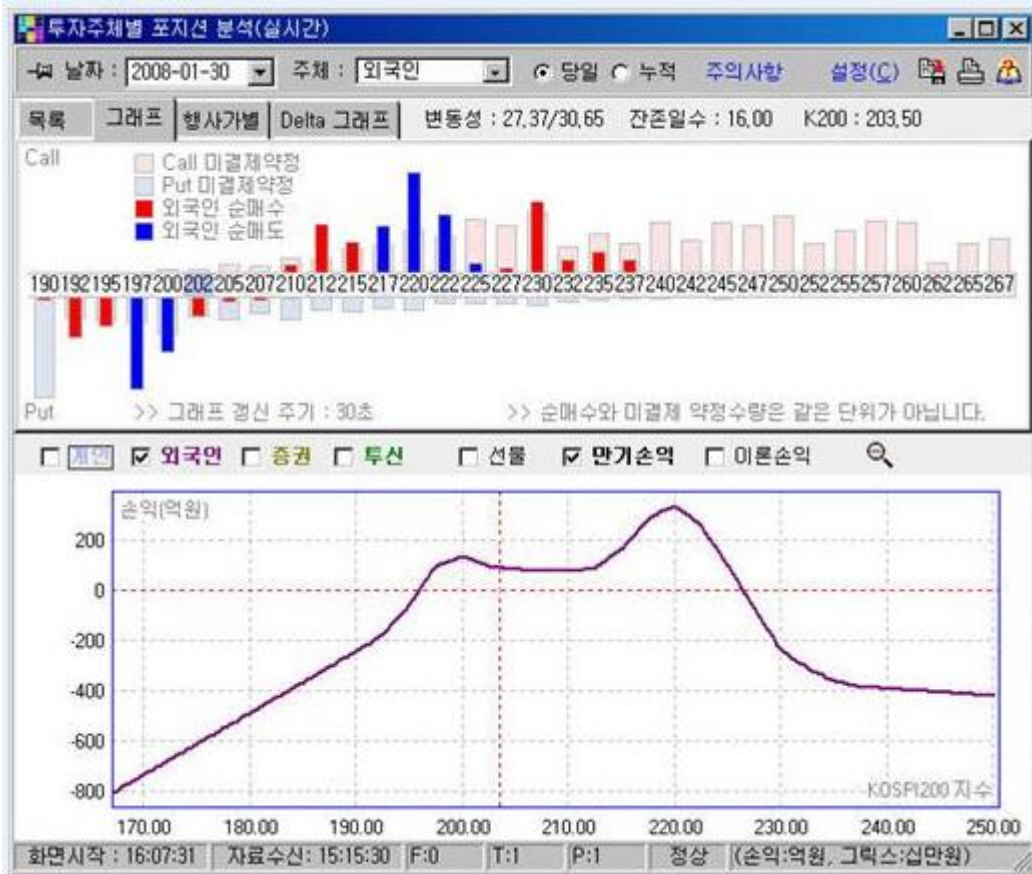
투자주체별 포지션 분석(실시간)

날짜 : 2008-01-30 주체 : 외국인 당일 누적 주의사항 설정(C)

목록 그래프 행사가별 Delta 그래프 변동성 : 27.37/30.65 잔존일수 : 16.00 K200 : 203.50

Call
Call 미결제약정
Put 미결제약정
외국인 순매수
외국인 순매도

190 192 195 197 200 202 205 207 210 212 215 217 220 222 225 227 230 232 235 237 240 242 245 247 250 252 255 257 260 262 265 267

Put >> 그래프 갱신 주기 : 30초 >> 순매수와 미결제 약정수량은 같은 단위가 아닙니다.

개인 외국인 증권 투신 선물 만기손익 이론손익

손익(억원)

200
0
-200
-400
-600
-800

KOSPI200 지수

170.00 180.00 190.00 200.00 210.00 220.00 230.00 240.00 250.00

화면시작 : 16:07:31 자료수신: 15:15:30 F:0 T:1 P:1 정상 (손익:억원, 그릭스:십만원)